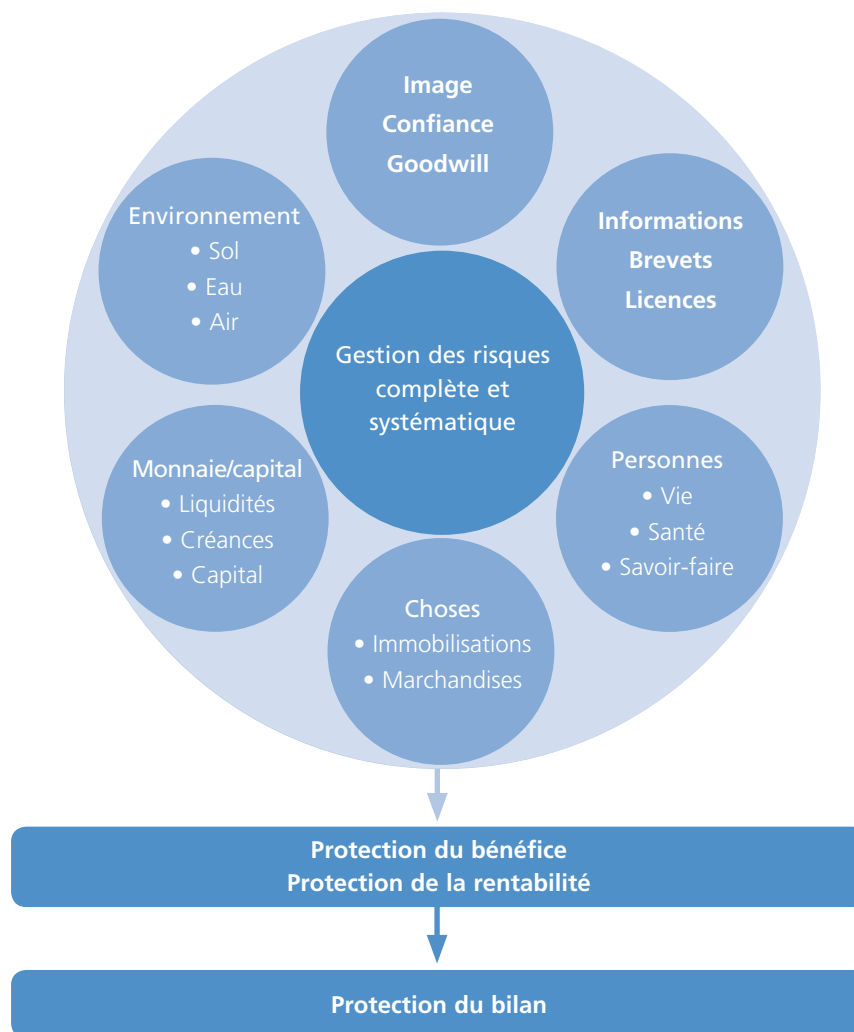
Image
Confiance
Goodwill

Environnement
• Sol
• Eau
• Air

Informations
Brevets
Licences

Gestion des risques complète et systématique

Monnaie/capital
• Liquidités
• Créances
• Capital

Personnes
• Vie
• Santé
• Savoir-faire

Choses
• Immobilisations
• Marchandises

Protection du bénéfice
Protection de la rentabilité

Protection du bilan